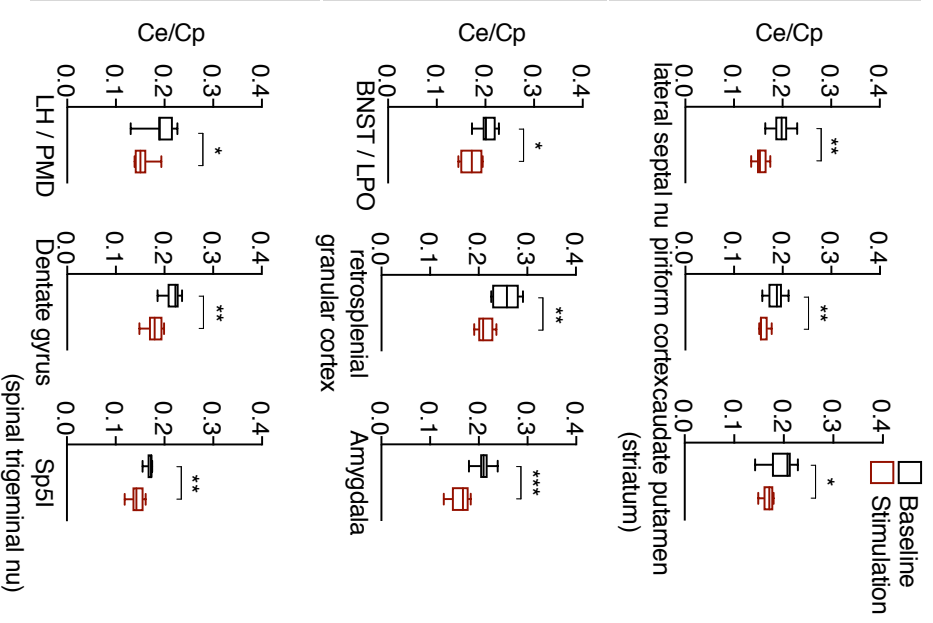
Baseline
Stimulation

Ce/Cp
0.4
0.3
0.2
0.1
0.0
**
lateral septal nu

0.4
0.3
0.2
0.1
0.0
**
piriform cortex

0.4
0.3
0.2
0.1
0.0
*
caudate putamen (striatum)

Ce/Cp
0.4
0.3
0.2
0.1
0.0
*
BNST / LPO

0.4
0.3
0.2
0.1
0.0
**
retrosplenial granular cortex

0.4
0.3
0.2
0.1
0.0
***
Amygdala

Ce/Cp
0.4
0.3
0.2
0.1
0.0
*
LH / PMD

0.4
0.3
0.2
0.1
0.0
**
Dentate gyrus

0.4
0.3
0.2
0.1
0.0
**
Sp5I (spinal trigeminal nu)